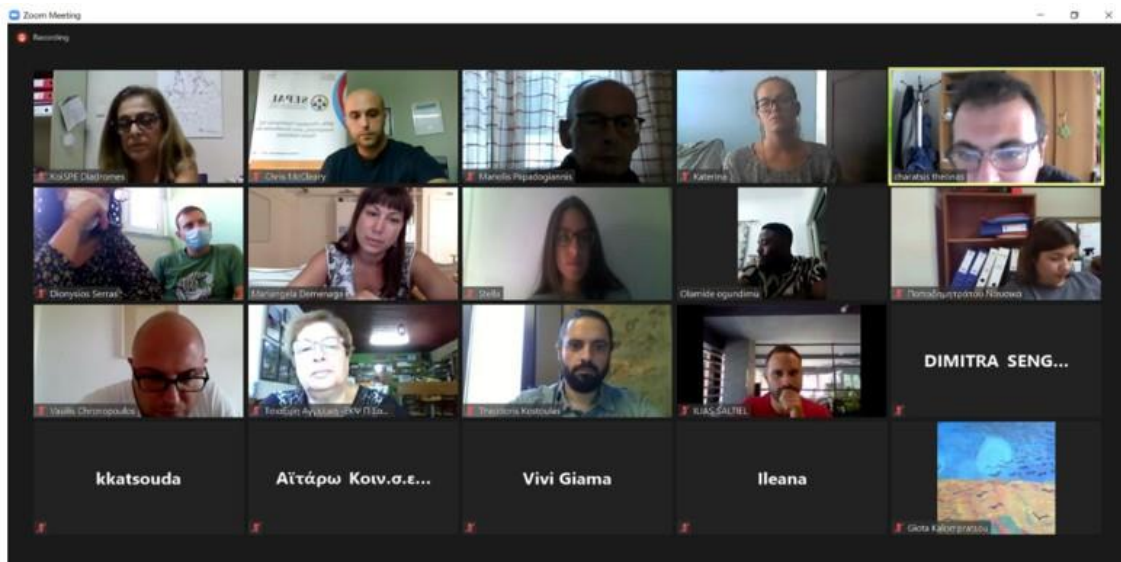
Zoom Meeting

Recording

KoiSPE Diadromes

Chris McCleary

Manolis Papadogiannis

Katerina

charatsis thelonas

Dionysios Serras

Mariangela Demenaga

Stella

Olamide ogundimu

Παπαδημητρίου Νίκολα

Vasilis Chronopoulos

Τσιαξίρη Αγγελική - ΕΚΨ Π.Σα...

Theodoris Kostoulas

ILIAS SALTIEL

DIMITRA SENG...

kkatsouda

Αϊτάρω Κοιν.σ.ε...

Vivi Giama

Ileana

Giota Kalogeropoulou